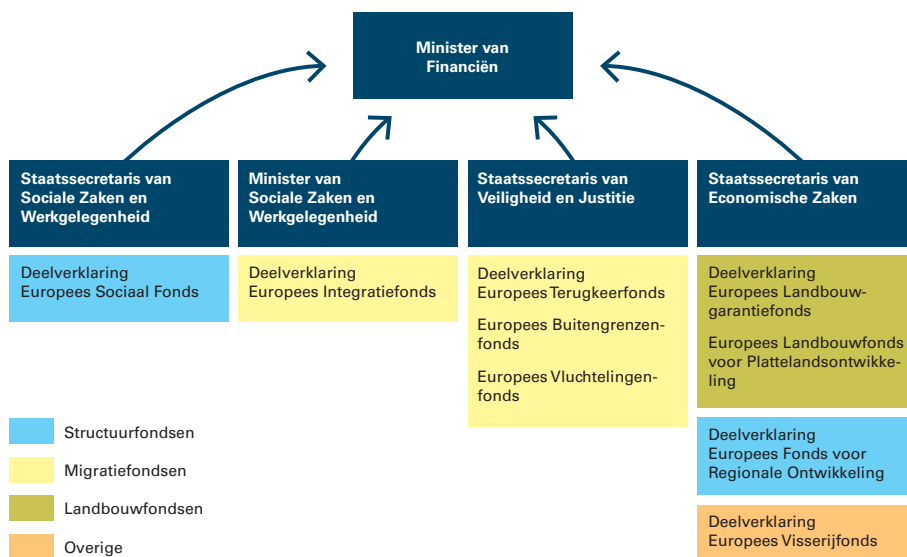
Minister van Financiën

Staatssecretaris van Sociale Zaken en Werkgelegenheid

Deelverklaring Europees Sociaal Fonds

Minister van Sociale Zaken en Werkgelegenheid

Deelverklaring Europees Integratiefonds

Staatssecretaris van Veiligheid en Justitie

Deelverklaring Europees Terugkeerfonds

Europees Buitengrenzenfonds

Europees Vluchtelingenfonds

Staatssecretaris van Economische Zaken

Deelverklaring Europees Landbouwgarantiefonds

Europees Landbouwfonds voor Plattelandsontwikkeling

Deelverklaring Europees Fonds voor Regionale Ontwikkeling

Deelverklaring Europees Visserijfonds

Structuurfondsen

Migratiefondsen

Landbouwfondsen

Overige